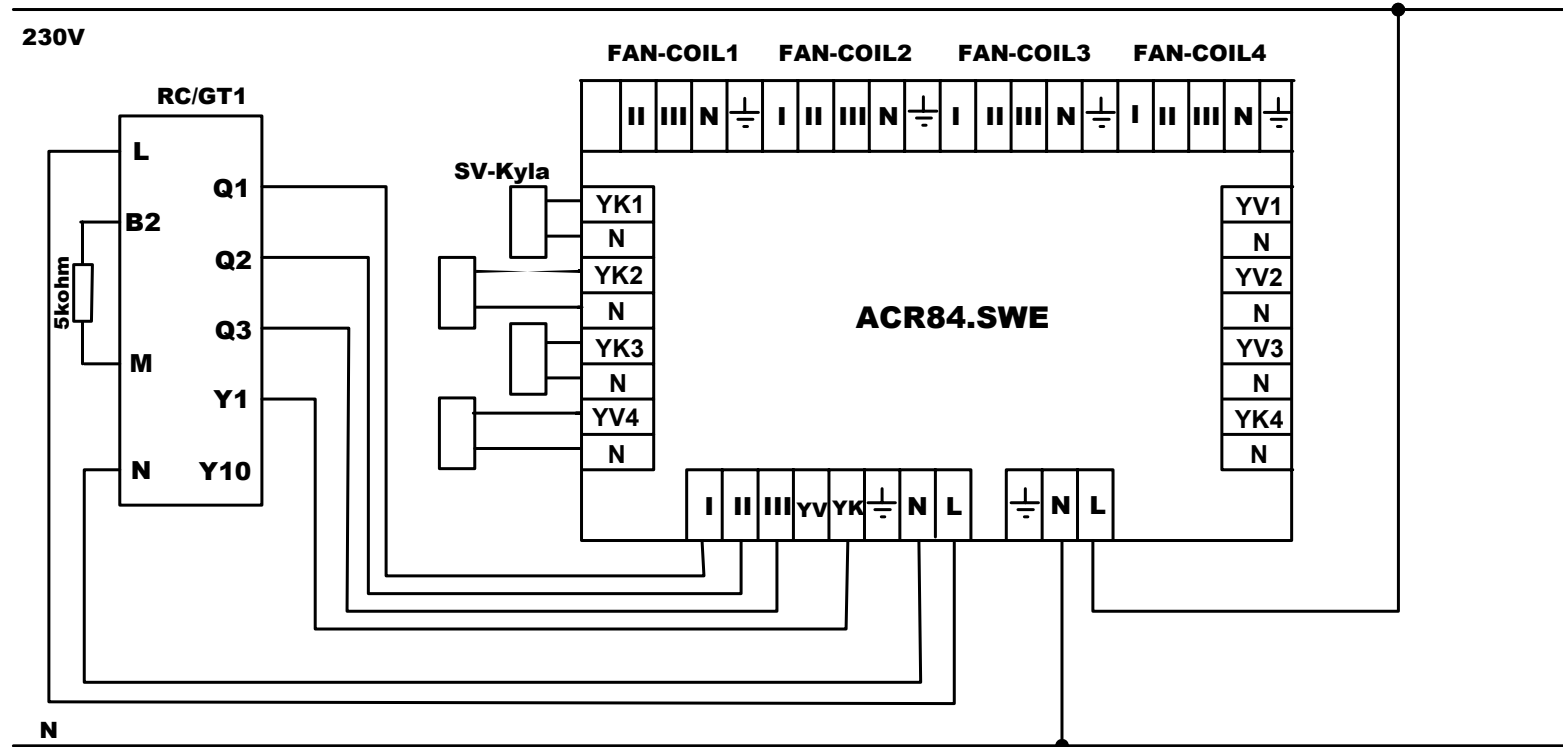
230V

FAN-COIL1 FAN-COIL2 FAN-COIL3 FAN-COIL4

RC/GT1

| II | III | N | ⏚ | I | II | III | N | ⏚ | I | II | III | N | ⏚ | I | II | III | N | ⏚ |
|---|---|---|---|---|---|---|---|---|---|---|---|---|---|---|---|---|---|---|

L
B2
5kohm
M
N
Q1
Q2
Q3
Y1
Y10

SV-Kyla

YK1
N
YK2
N
YK3
N
YV4
N

ACR84.SWE

YV1
N
YV2
N
YV3
N
YK4
N

| I | II | III | YV | YK | ⏚ | N | L |
|---|---|---|---|---|---|---|---|

| ⏚ | N | L |
|---|---|---|

N